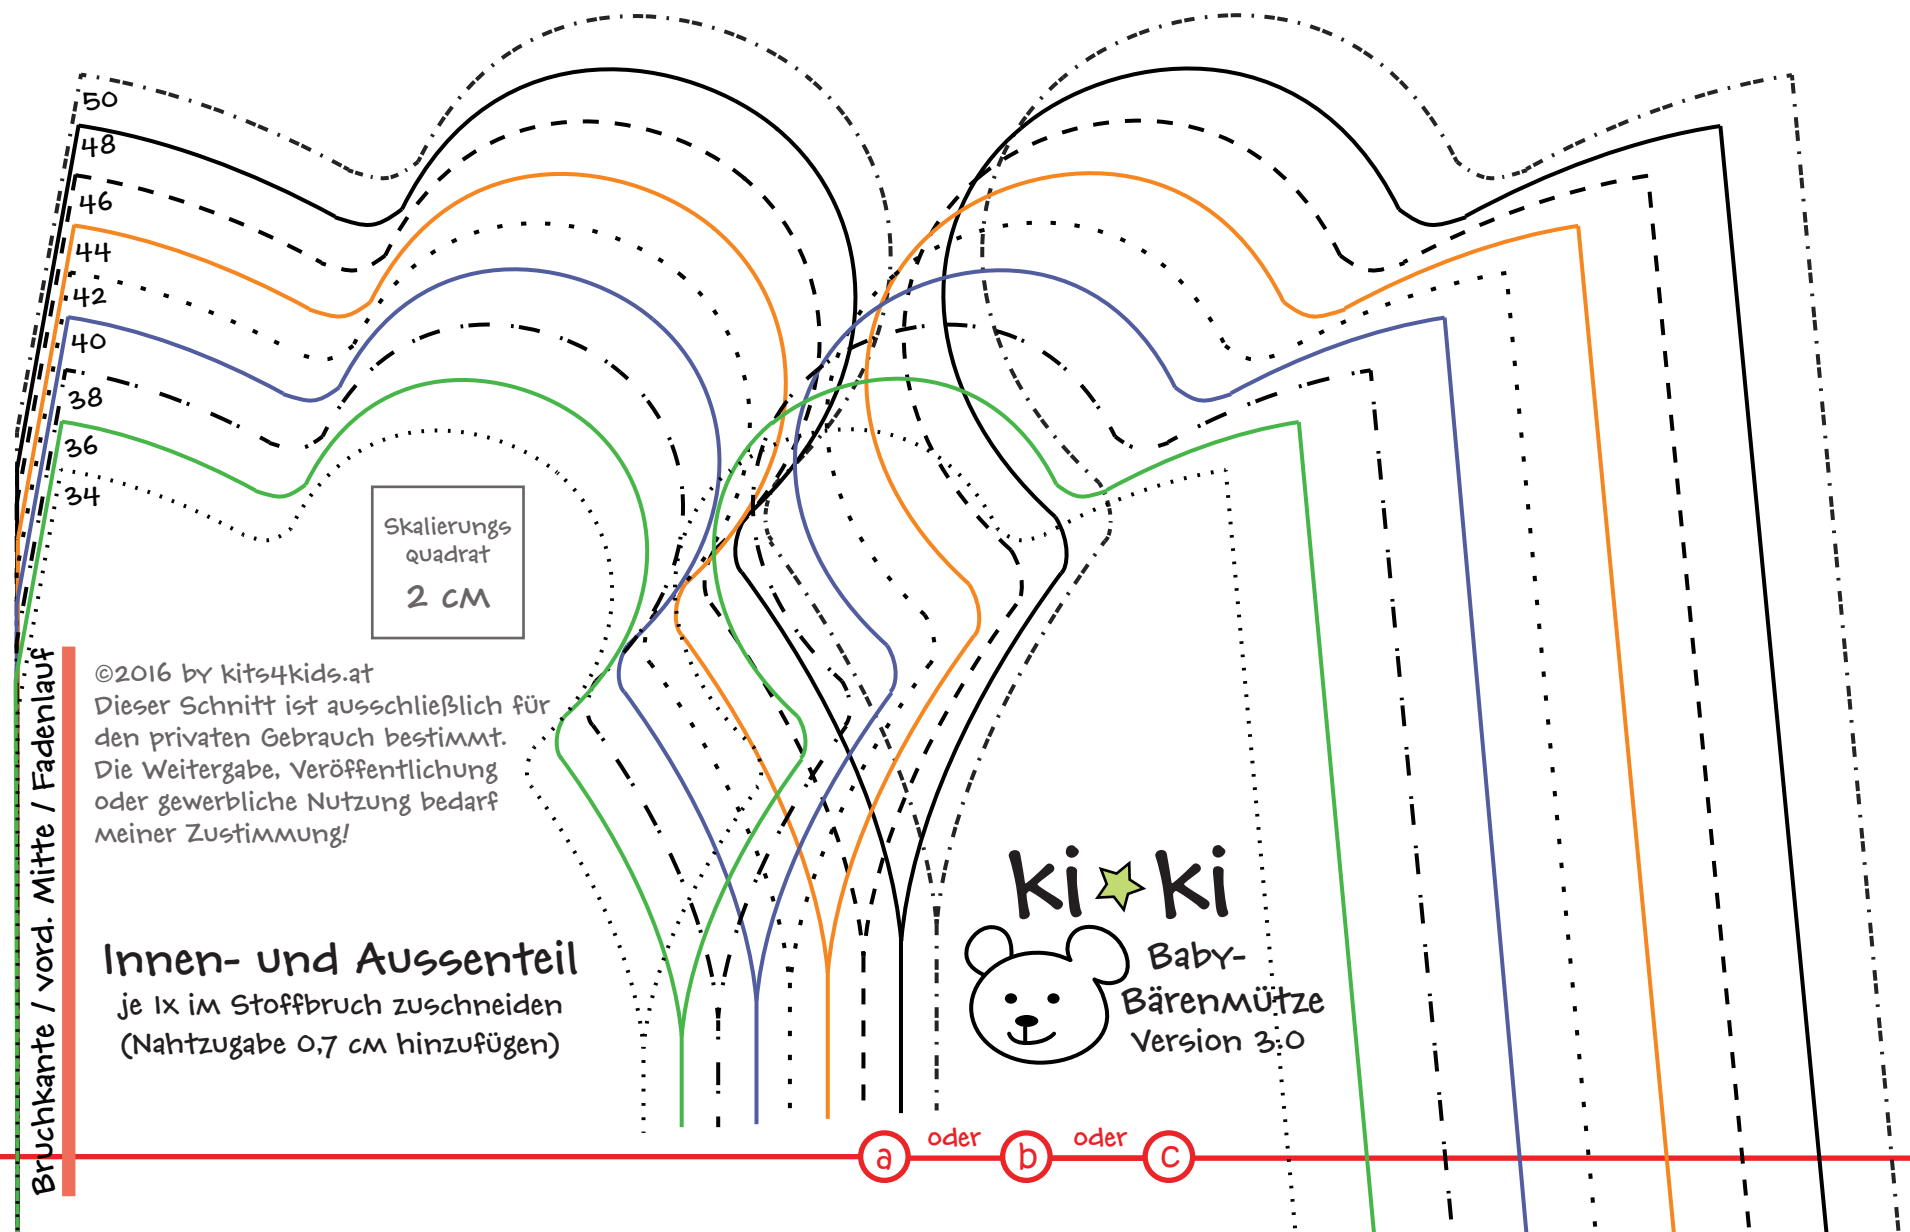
50
48
46
44
42
40
38
36
34

Skalierungs Quadrat
2 cm

©2016 by kits4kids.at
Dieser Schnitt ist ausschließlich für den privaten Gebrauch bestimmt. Die Weitergabe, Veröffentlichung oder gewerbliche Nutzung bedarf meiner Zustimmung!

Innen- und Aussenteil
je 1x im Stoffbruch zuschneiden
(Nahtzugabe 0,7 cm hinzufügen)

Bruchkante / vord. Mitte / Fadenlauf

ki ki
Baby-
Bärenmütze
Version 3.0

a oder b oder c